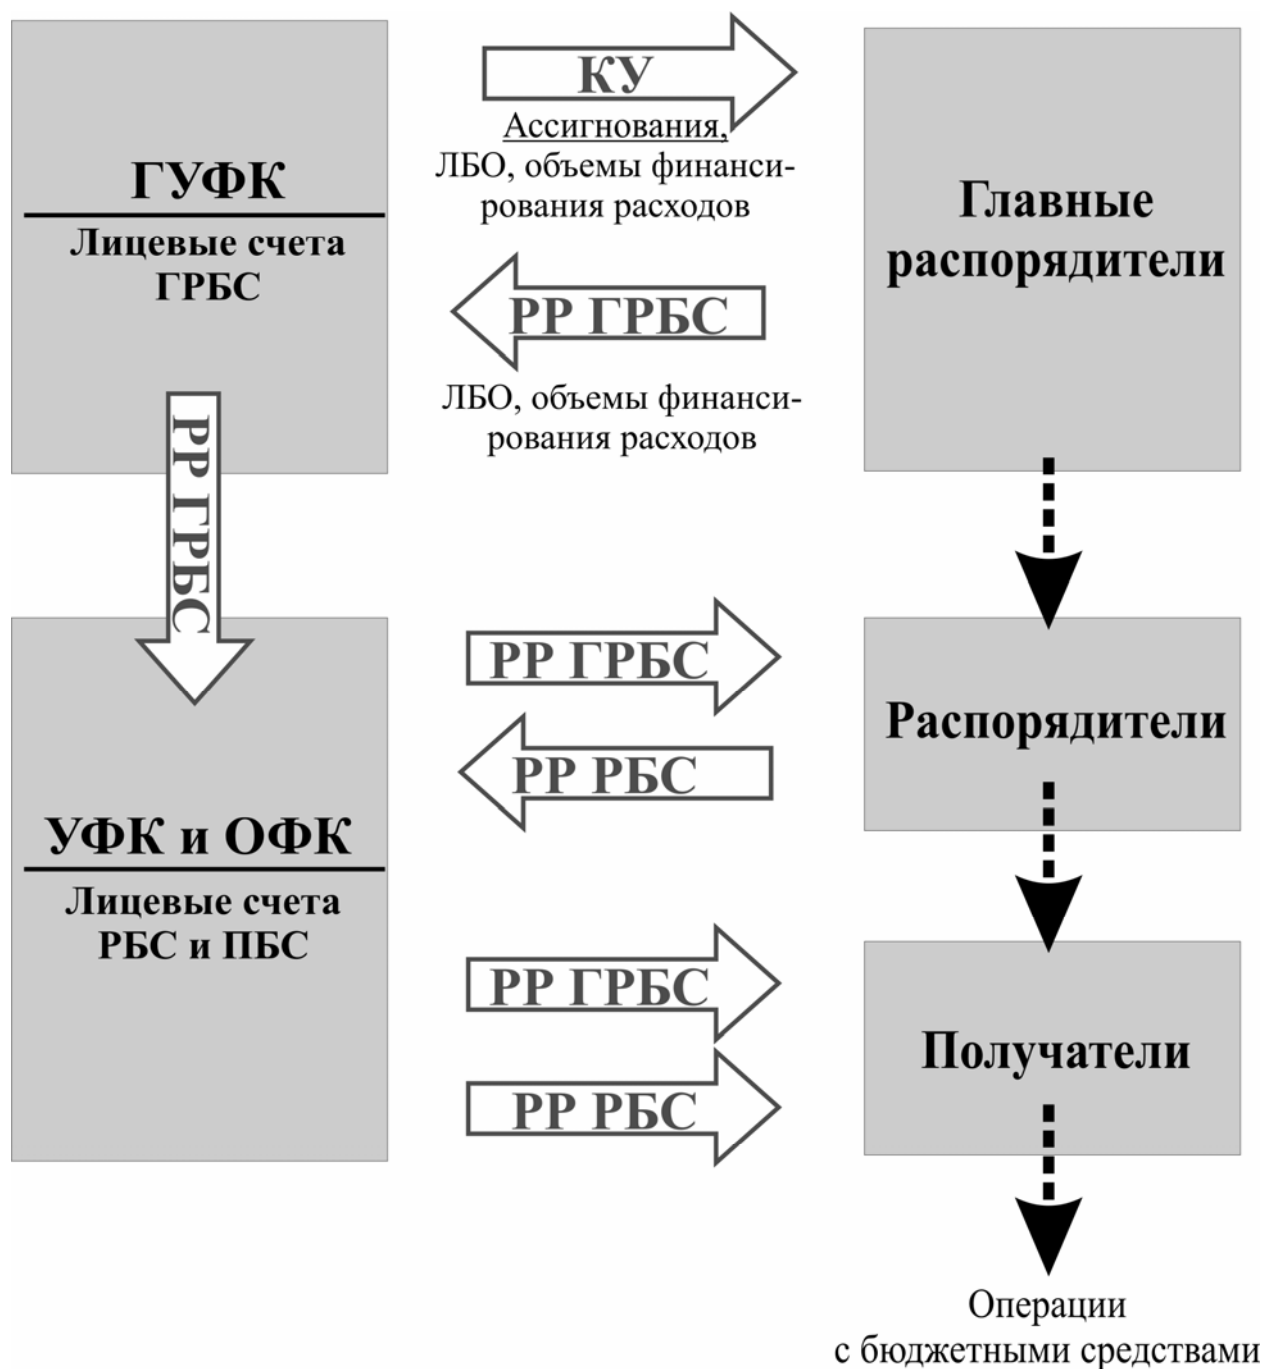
ГУФК

Лицевые счета ГРБС

КУ

Ассигнования, ЛБО, объемы финансирования расходов

Главные распорядители

РР ГРБС

ЛБО, объемы финансирования расходов

РР ГРБС

РР ГРБС

Распорядители

РР РБС

УФК и ОФК

Лицевые счета РБС и ПБС

РР ГРБС

Получатели

РР РБС

Операции с бюджетными средствами